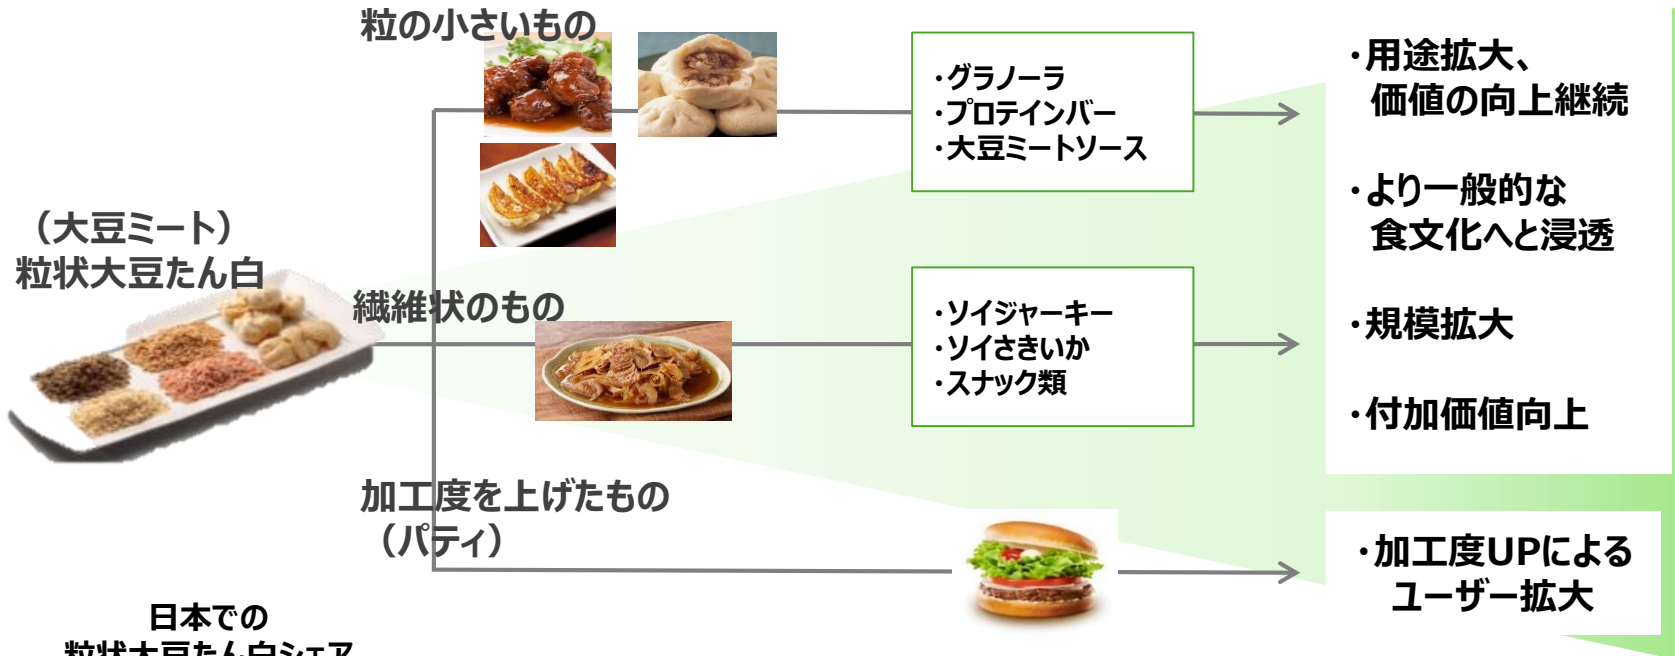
粒の小さいもの

（大豆ミート）
粒状大豆たん白

・グラノーラ
・プロテインバー
・大豆ミートソース

・用途拡大、
価値の向上継続

・より一般的な
食文化へと浸透

繊維状のもの

・ソイジャーキー
・ソイさきいか
・スナック類

・規模拡大

・付加価値向上

加工度を上げたもの
（パティ）

・加工度UPによる
ユーザー拡大

日本での
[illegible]